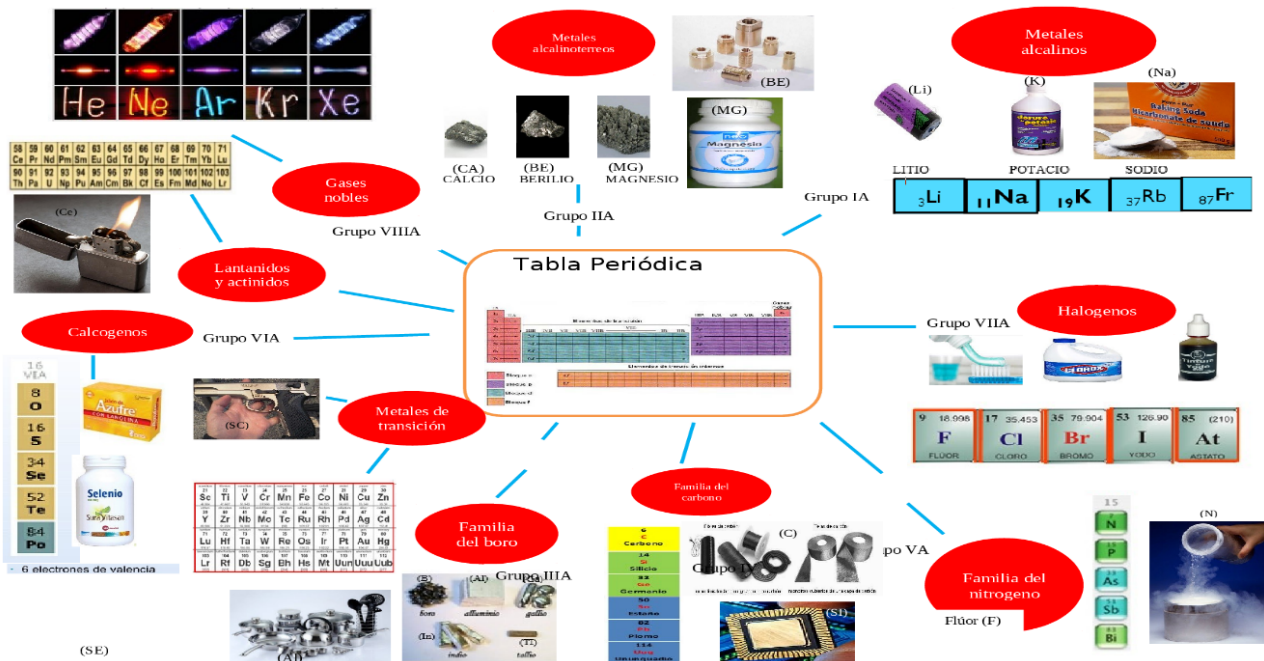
He Ne Ar Kr Xe

Gases nobles

Grupo VIIIA

| 58 Ce | 59 Pr | 60 Nd | 61 Pm | 62 Sm | 63 Eu | 64 Gd | 65 Tb | 66 Dy | 67 Ho | 68 Er | 69 Tm | 70 Yb | 71 Lu |
|---|---|---|---|---|---|---|---|---|---|---|---|---|---|
| 90 Th | 91 Pa | 92 U | 93 Np | 94 Pu | 95 Am | 96 Cm | 97 Bk | 98 Cf | 99 Es | 100 Fm | 101 Md | 102 No | 103 Lr |

(Ce)

Lantanidos y actinidos

Metales alcalinoterreos

(BE)

(CA) CALCIO

(BE) BERILIO

(MG) MAGNESIO

(MG)

Magnesio

Grupo IIA

Metales alcalinos

(Li)

(K)

(Na)

LITIO POTACIO SODIO

$_{3}$Li $_{11}$Na $_{19}$K $_{37}$Rb $_{87}$Fr

Grupo IA

Tabla Periódica

Calcogenos

Grupo VIA

16 VIA

8 O

16 S

34 Se

52 Te

84 Po

Azufre

Selenio

6 electrones de valencia

(SC)

Metales de transición

Halogenos

Grupo VIIA

9 F 18.998 FLUOR

17 Cl 35.453 CLORO

35 Br 79.904 BROMO

53 I 126.90 YODO

85 At (210) ASTATO

Familia del boro

Grupo IIIA

(B) boro

(Al) aluminio

galio

(In) indio

(Tl) talio

(Al)

(SE)

Familia del carbono

6 C Carbono

14 Si Silicio

32 Ge Germanio

50 Sn Estaño

82 Pb Plomo

114 Uuq Ununquadio

(C)

Grupo IV

(SI)

upo VA

Familia del nitrogeno

15

N

P

As

Sb

Bi

(N)

Flúor (F)